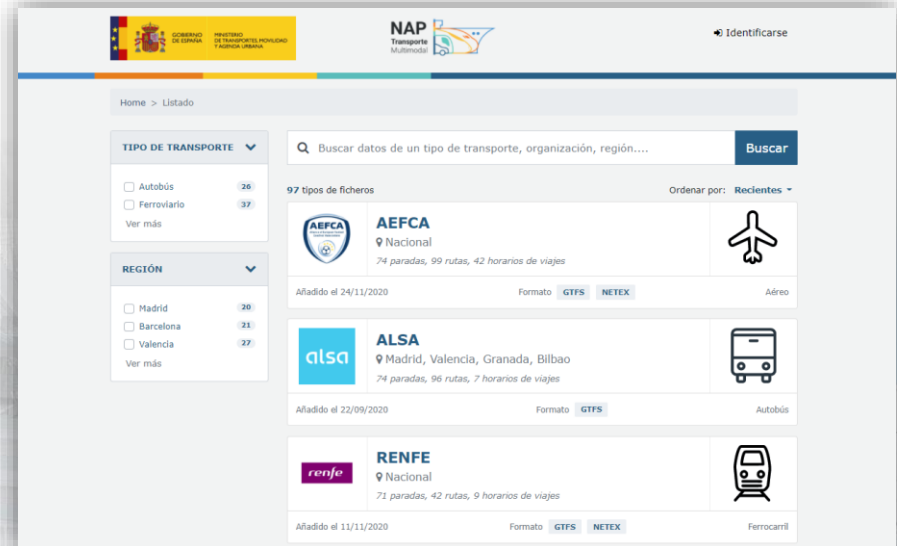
GOBIERNO DE ESPAÑA MINISTERIO DE TRANSPORTES, MOVILIDAD Y AGENDA URBANA

NAP Transporte Multimodal

Identificarse

Home > Listado

TIPO DE TRANSPORTE

Autobús 26
Ferroviario 37
Ver más

REGIÓN

Madrid 20
Barcelona 21
Valencia 27
Ver más

Buscar datos de un tipo de transporte, organización, región....

Buscar

97 tipos de ficheros

Ordenar por: Recientes

AEFCA
AEFCA
Nacional
74 paradas, 99 rutas, 42 horarios de viajes
Añadido el 24/11/2020
Formato GTFS NETEX
Aéreo

alsa
ALSA
Madrid, Valencia, Granada, Bilbao
74 paradas, 96 rutas, 7 horarios de viajes
Añadido el 22/09/2020
Formato GTFS
Autobús

renfe
RENFE
Nacional
71 paradas, 42 rutas, 9 horarios de viajes
Añadido el 11/11/2020
Formato GTFS NETEX
Ferrocarril